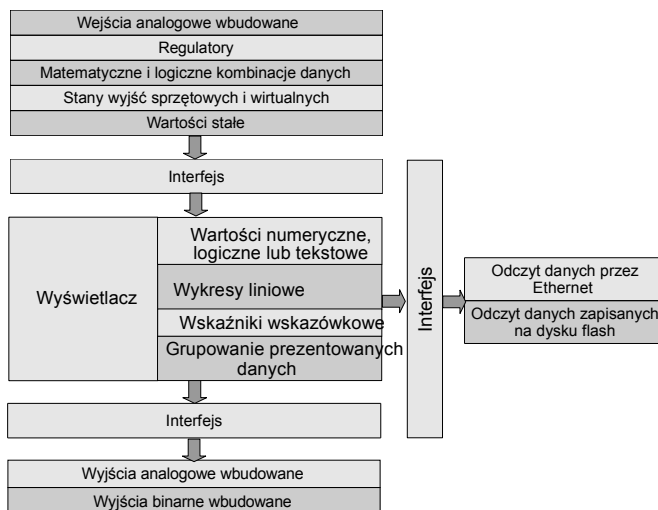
Wejścia analogowe wbudowane
Regulatory
Matematyczne i logiczne kombinacje danych
Stany wyjść sprzętowych i wirtualnych
Wartości stałe

Interfejs

Wyświetlacz
Wartości numeryczne, logiczne lub tekstowe
Wykresy liniowe
Wskaźniki wskazówkowe
Grupowanie prezentowanych danych

Interfejs

Interfejs

Odczyt danych przez Ethernet
Odczyt danych zapisanych na dysku flash

Wyjścia analogowe wbudowane
Wyjścia binarne wbudowane